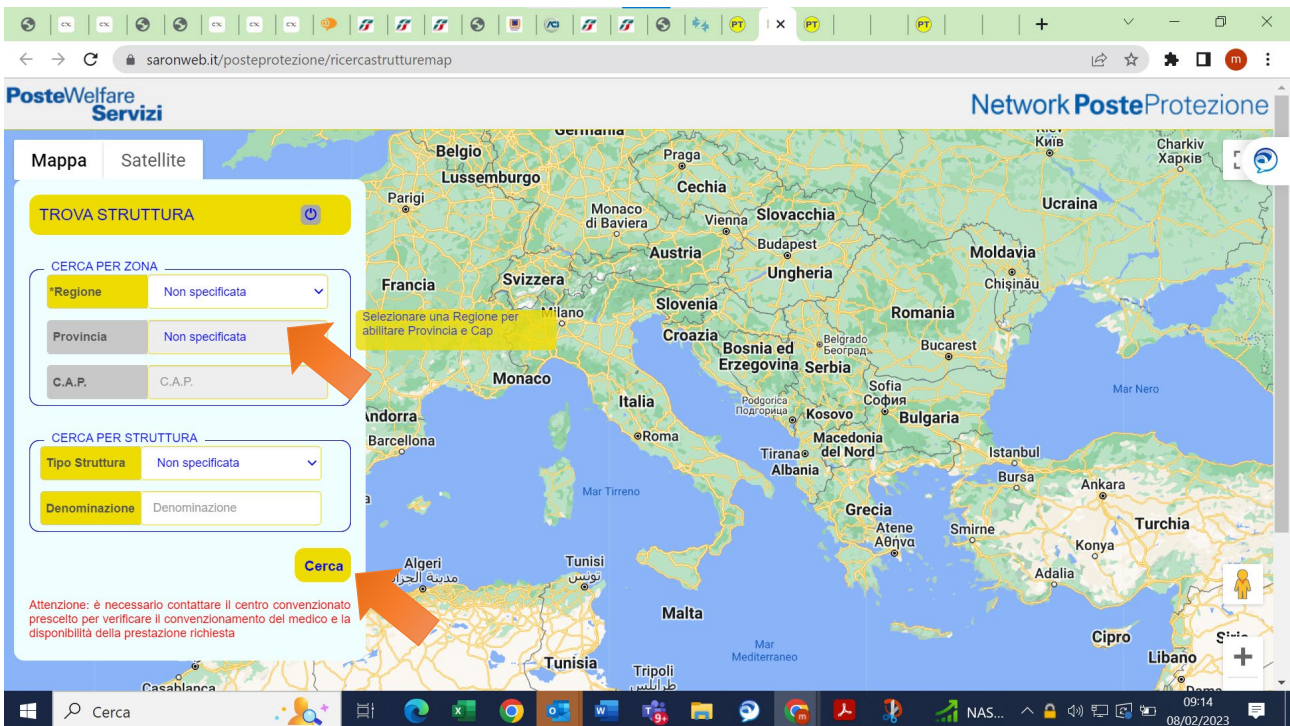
saronweb.it/posteprotezione/ricercastrutturemap

PosteWelfare Servizi

Network PosteProtezione

Mappa Satellite

TROVA STRUTTURA

CERCA PER ZONA

*Regione Non specificata

Provincia Non specificata

C.A.P. C.A.P.

Selezionare una Regione per abilitare Provincia e Cap

CERCA PER STRUTTURA

Tipo Struttura Non specificata

Denominazione Denominazione

Cerca

Attenzione: è necessario contattare il centro convenzionato prescelto per verificare il convenzionamento del medico e la disponibilità della prestazione richiesta

Germania Belgio Lussemburgo Parigi Praga Cechia Monaco di Baviera Vienna Slovacchia Austria Budapest Ungheria Francia Svizzera Milano Slovenia Croazia Bosnia ed Erzegovina Belgrado Београд Serbia Monaco Italia Roma Andorra Barcellona Podgorica Подгорица Kosovo Tirana Albania Macedonia del Nord Sofia София Bulgaria Bucarest Romania Moldavia Chișinău Ucraina Kиїв Charkiv Харків Mar Nero Istanbul Bursa Ankara Turchia Konya Adalia Smirne Grecia Atene Αθήνα Mar Tirreno Algeri مدينة الجزائر Tunisi تونس Tunisia Malta Tripoli طرابلس Mar Mediterraneo Cipro Libano Casablanca

Cerca

NAS...

09:14
08/02/2023